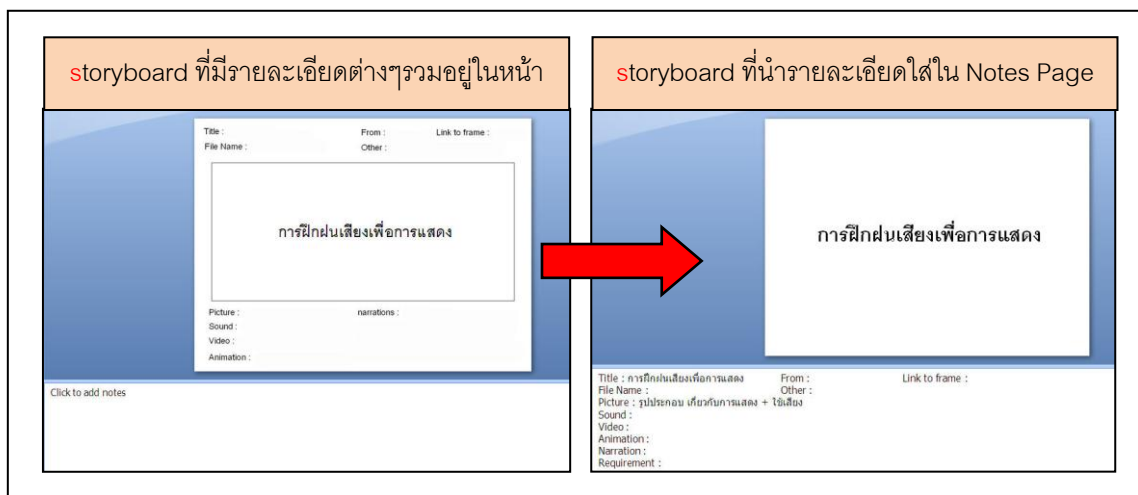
storyboard ที่มีรายละเอียดต่างๆรวมอยู่ในหน้า

Title :
File Name :
From :
Other :
Link to frame :

การฝึกฝนเสียงเพื่อการแสดง

Picture :
Sound :
Video :
Animation :
narrations :

Click to add notes

storyboard ที่นำรายละเอียดใส่ใน Notes Page

การฝึกฝนเสียงเพื่อการแสดง

Title : การฝึกฝนเสียงเพื่อการแสดง
File Name :
Picture : รูปประกอบ เกี่ยวกับการแสดง + ใช้เสียง
Sound :
Video :
Animation :
Narration :
Requirement :
From :
Other :
Link to frame :